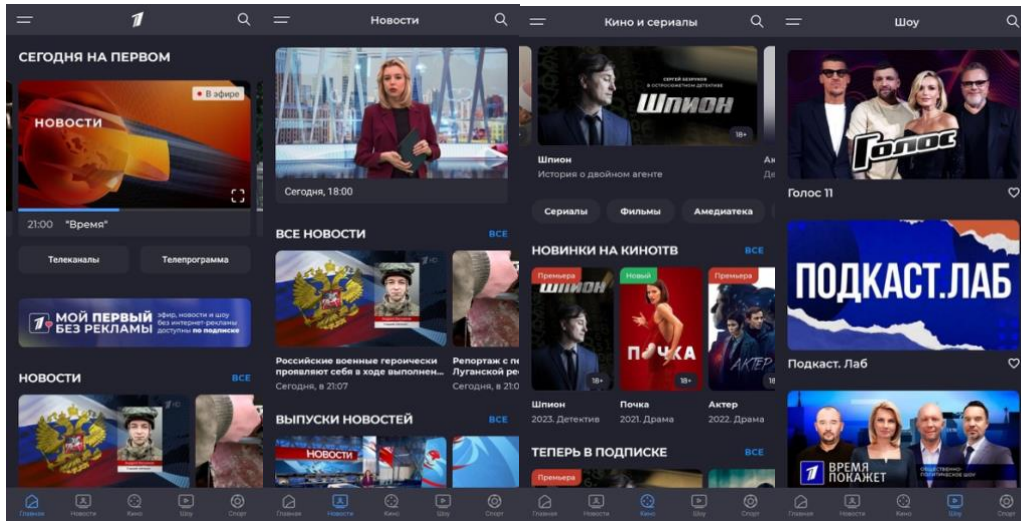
1

СЕГОДНЯ НА ПЕРВОМ

В эфире

НОВОСТИ

21:00 "Время"

Телеканалы

Телепрограмма

МОЙ ПЕРВЫЙ БЕЗ РЕКЛАМЫ эфир, новости и шоу без интернет-рекламы доступны по подписке

НОВОСТИ ВСЕ

Главная Новости Кино Шоу Спорт

Новости

Сегодня, 18:00

ВСЕ НОВОСТИ ВСЕ

Российские военные героически проявляют себя в ходе выполнен...

Сегодня, в 21:07

Репортаж с п Луганской ре

Сегодня, в 21:0

ВЫПУСКИ НОВОСТЕЙ ВСЕ

НОВОСТИ

Главная Новости Кино Шоу Спорт

Кино и сериалы

СЕРГЕЙ БЕЗРУКОВ В ОСТРОСЮЖЕТНОМ ДЕТЕКТИВЕ

ШПИОН

18+

Шпион

История о двойном агенте

Сериалы Фильмы Амедиатека

НОВИНКИ НА КИНОПТВ ВСЕ

Премьера

ШПИОН

18+

Новый

ПОЧКА

18+

Премьера

АКТЕР

Шпион

2023. Детектив

Почка

2021. Драма

Актер

2022. Драма

ТЕПЕРЬ В ПОДПИСКЕ ВСЕ

Премьера

Главная Новости Кино Шоу Спорт

Шоу

Голос

Голос 11

ПОДКАСТ.ЛАБ

Подкаст. Лаб

ВРЕМЯ ПОКАЖЕТ

ОБЩЕСТВЕННО-ПОЛИТИЧЕСКОЕ ТОК-ШОУ

Главная Новости Кино Шоу Спорт